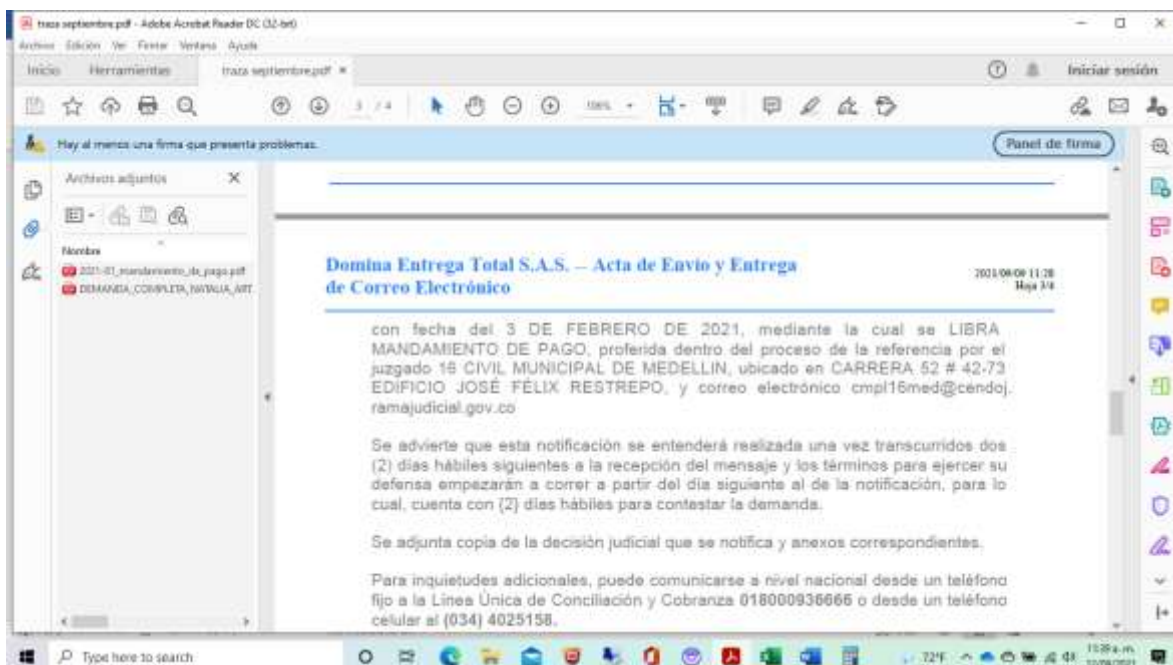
traza septiembre.pdf - Adobe Acrobat Reader DC (32-bit)

Archivo Edición Ver Firmar Ventana Ayuda

Inicio Herramientas traza septiembre.pdf ×

Iniciar sesión

3 / 4 100%

Hay al menos una firma que presenta problemas.

Panel de firma

Archivos adjuntos ×

Nombre

2021-01_mandamiento_de_pago.pdf

DEMANDA_COMPLETA_NATALIA_ART

Domina Entrega Total S.A.S. – Acta de Envío y Entrega de Correo Electrónico

2021/09/09 11:28
Hoja 3/4

con fecha del 3 DE FEBRERO DE 2021, mediante la cual se LIBRA MANDAMIENTO DE PAGO, proferida dentro del proceso de la referencia por el juzgado 16 CIVIL MUNICIPAL DE MEDELLIN, ubicado en CARRERA 52 # 42-73 EDIFICIO JOSÉ FÉLIX RESTREPO, y correo electrónico cmpl16med@cendoj.ramajudicial.gov.co

Se advierte que esta notificación se entenderá realizada una vez transcurridos dos (2) días hábiles siguientes a la recepción del mensaje y los términos para ejercer su defensa empezarán a correr a partir del día siguiente al de la notificación, para lo cual, cuenta con (2) días hábiles para contestar la demanda.

Se adjunta copia de la decisión judicial que se notifica y anexos correspondientes.

Para inquietudes adicionales, puede comunicarse a nivel nacional desde un teléfono fijo a la Línea Única de Conciliación y Cobranza 018000936666 o desde un teléfono celular al (034) 4025158.

Type here to search

72°F

11:39 a.m.
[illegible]